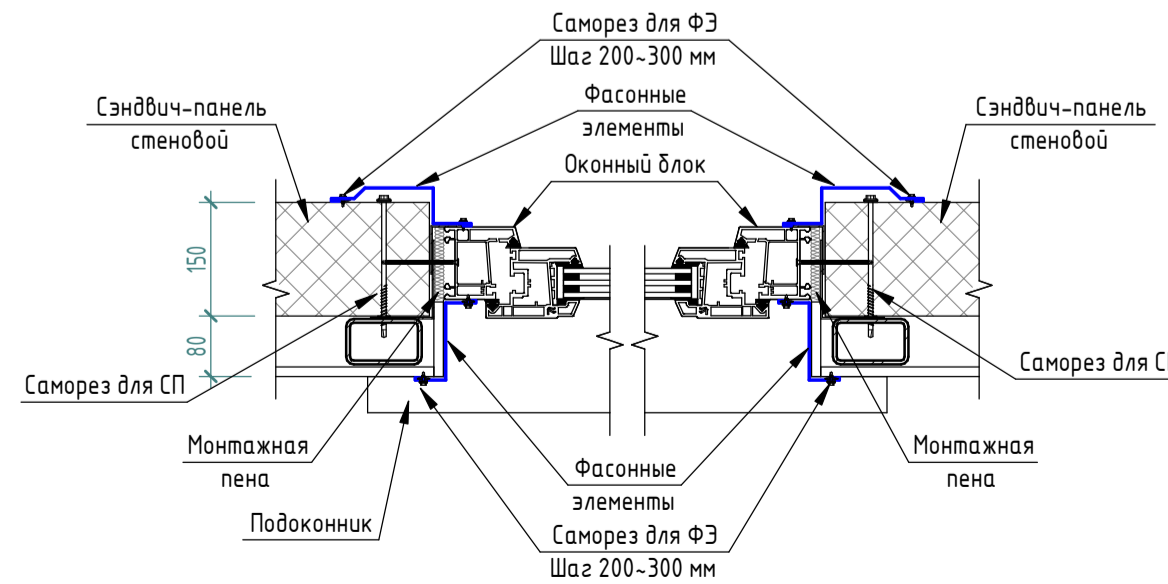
Саморез для ФЭ
Шаг 200~300 мм

Сэндвич-панель
стеновой

Фасонные
элементы

Сэндвич-панель
стеновой

Оконный блок

150

80

Саморез для СП

Саморез для С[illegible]

Монтажная
пена

Монтажная
пена

Фасонные
элементы

Подоконник

Саморез для ФЭ
Шаг 200~300 мм